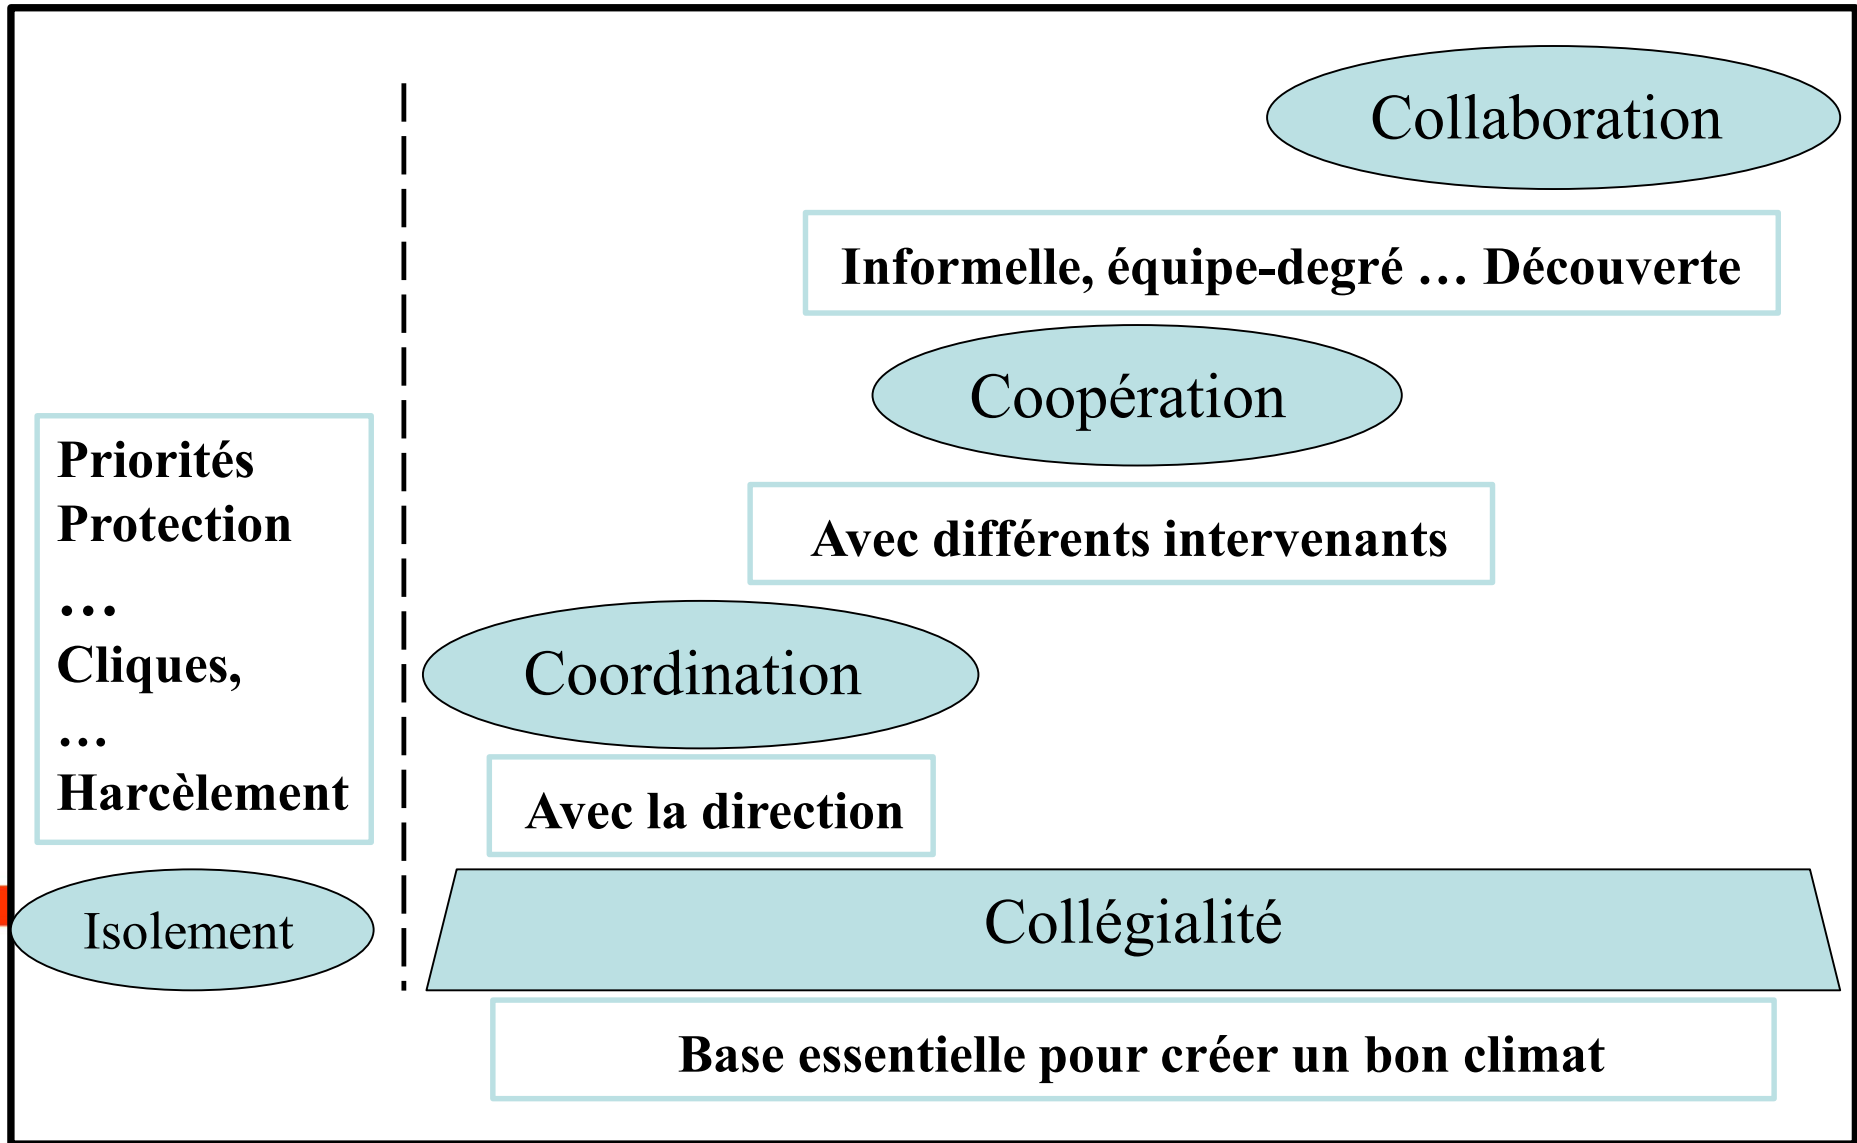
Collaboration

Informelle, équipe-degré … Découverte

Coopération

Avec différents intervenants

Coordination

Avec la direction

Collégialité

Base essentielle pour créer un bon climat

Priorités
Protection
…
Cliques,
…
Harcèlement

Isolement